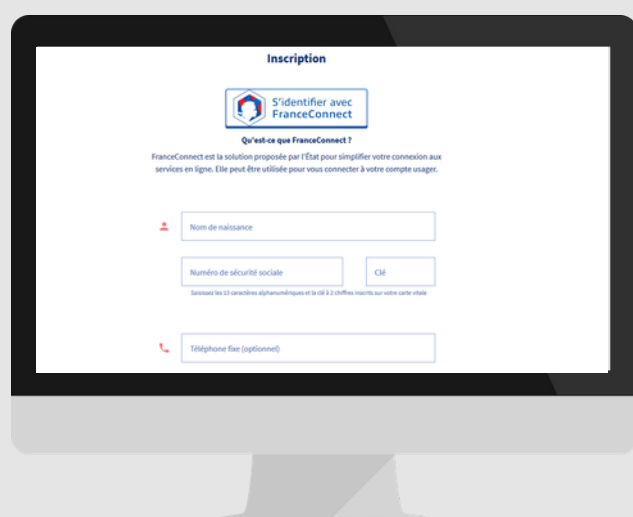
Inscription

S'identifier avec FranceConnect

Qu'est-ce que FranceConnect ?

FranceConnect est la solution proposée par l'État pour simplifier votre connexion aux services en ligne. Elle peut être utilisée pour vous connecter à votre compte usager.

Nom de naissance

Numéro de sécurité sociale

Clé

Saisissez les 13 caractères alphanumériques et la clé à 2 chiffres inscrits sur votre carte vitale

Téléphone fixe (optionnel)